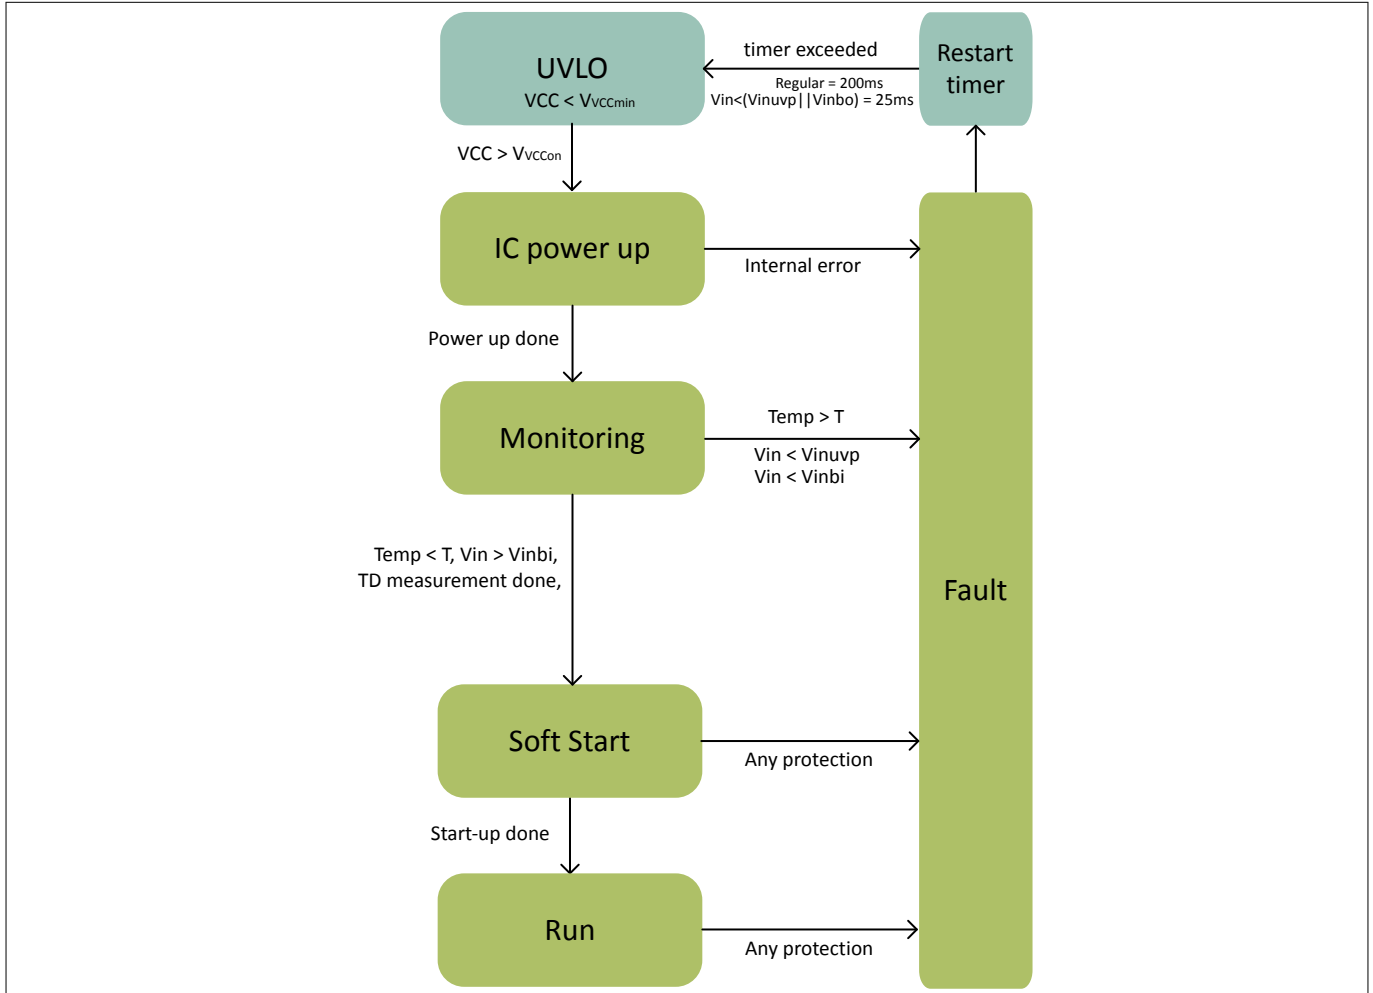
UVLO
VCC < $V_{VCCmin}$

timer exceeded

Regular = 200ms
Vin<(Vinuvp||Vinbo) = 25ms

Restart timer

VCC > $V_{VCCon}$

IC power up

Internal error

Power up done

Monitoring

Temp > T

Vin < Vinuvp
Vin < Vinbi

Temp < T, Vin > Vinbi,
TD measurement done,

Fault

Soft Start

Any protection

Start-up done

Run

Any protection